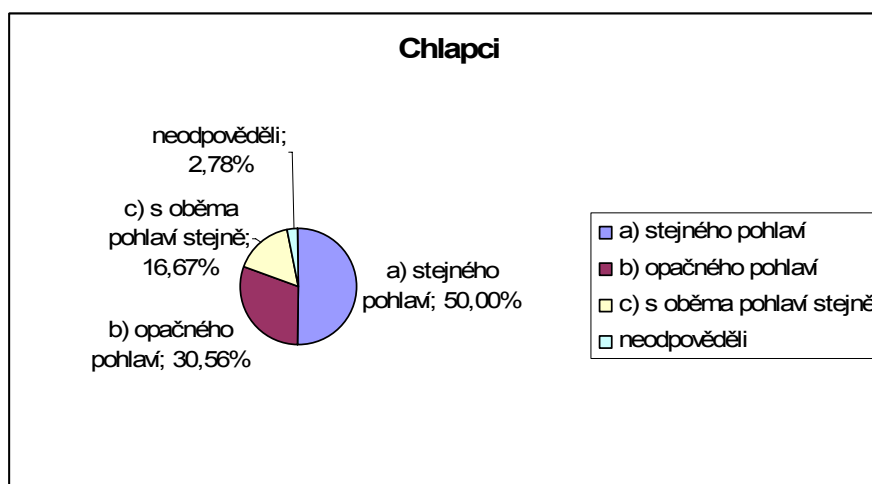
Chlapci

neodpověděli; 2,78%

c) s oběma pohlaví stejně; 16,67%

a) stejného pohlaví; 50,00%

b) opačného pohlaví; 30,56%

a) stejného pohlaví
b) opačného pohlaví
c) s oběma pohlaví stejně
neodpověděli